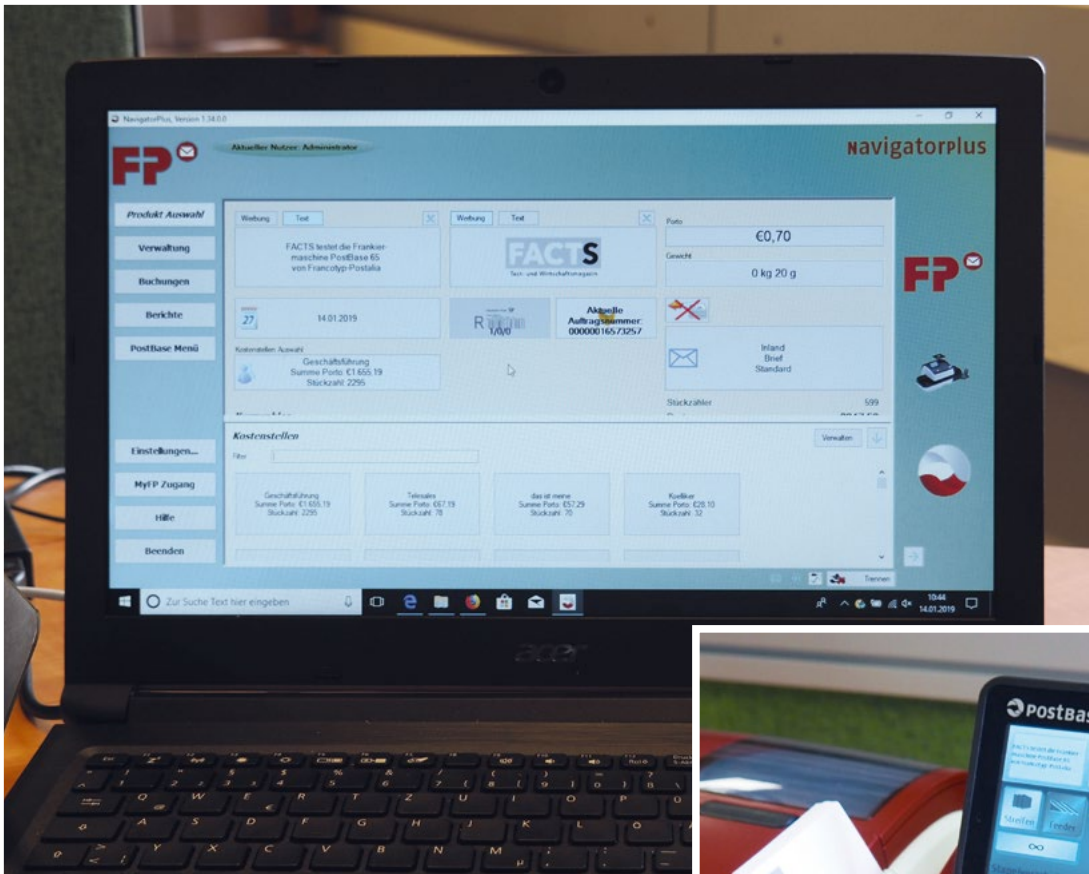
NavigatorPlus, Version 1.34.0.0

FP

Aktueller Nutzer: Administrator

NavigatorPlus

Produkt Auswahl

Verwaltung

Buchungen

Berichte

PostBase Menü

Werbung Text

FACTS testet die Frankiermaschine PostBase 65 von Francotyp-Postalia

Werbung Text

FACTS

Tech- und Wirtschaftsmagazin

Porto

€0,70

Gewicht

0 kg 20 g

27

14.01.2019

R

Aktuelle Auftragsnummer: 00000016573257

Kostenstellen Auswahl

Geschäftsführung
Summe Porto: €1.655.19
Stückzahl: 2295

Inland
Brief
Standard

Stückzähler 599

Kostenstellen

Verwalten

Filter

Einstellungen...

MyFP Zugang

Hilfe

Beenden

Geschäftsführung
Summe Porto: €1.655.19
Stückzahl: 2295

Telesales
Summe Porto: €67.19
Stückzahl: 78

das ist meine
Summe Porto: €57.29
Stückzahl: 70

Koelliker
Summe Porto: €28.10
Stückzahl: 32

Trennen

Zur Suche Text hier eingeben

10:44
14.01.2019

acer

PostBas

Stempel

Feeder